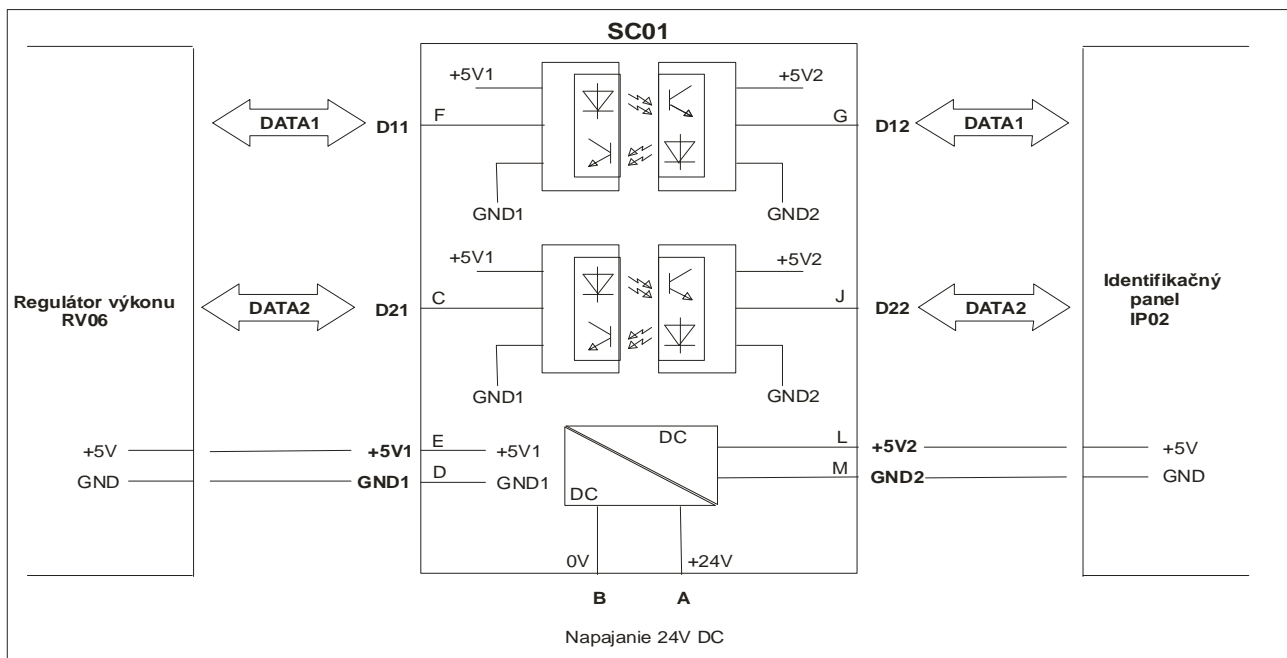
SC01

+5V1
+5V2
DATA1
D11
F
G
D12
DATA1
GND1
GND2

+5V1
+5V2
Regulátor výkonu
RV06
DATA2
D21
C
J
D22
DATA2
Identifikačný
panel
IP02
GND1
GND2

+5V
+5V1
E
+5V1
DC
L
+5V2
+5V
GND
GND1
D
GND1
M
GND2
GND
DC
0V
+24V
B
A

Napajanie 24V DC